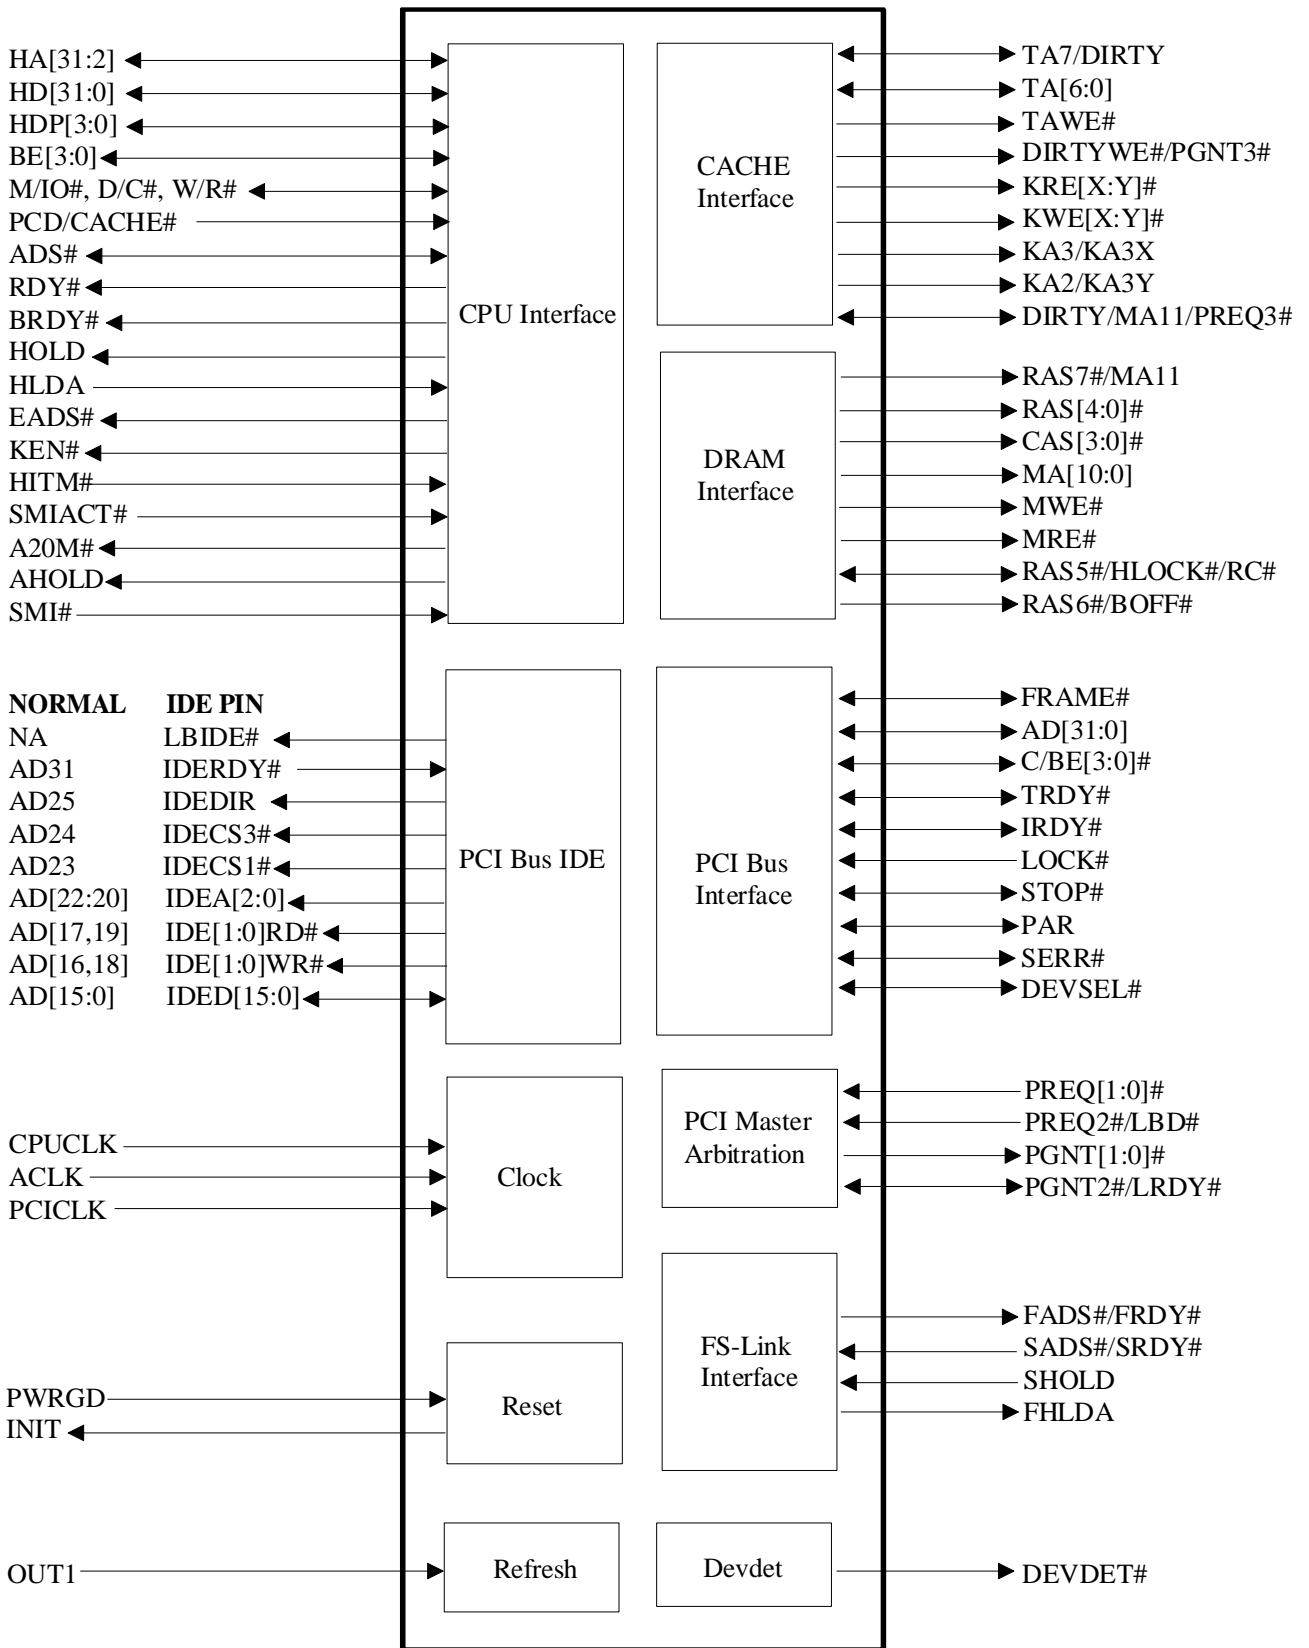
HA[31:2]
HD[31:0]
HDP[3:0]
BE[3:0]
M/IO#, D/C#, W/R#
PCD/CACHE#
ADS#
RDY#
BRDY#
HOLD
HLDA
EADS#
KEN#
HITM#
SMIACT#
A20M#
AHOLD
SMI#

CPU Interface

CACHE Interface

TA7/DIRTY
TA[6:0]
TAWE#
DIRTYWE#/PGNT3#
KRE[X:Y]#
KWE[X:Y]#
KA3/KA3X
KA2/KA3Y
DIRTY/MA11/PREQ3#

DRAM Interface

RAS7#/MA11
RAS[4:0]#
CAS[3:0]#
MA[10:0]
MWE#
MRE#
RAS5#/HLOCK#/RC#
RAS6#/BOFF#

| NORMAL | IDE PIN |
|---|---|
| NA | LBIDE# |
| AD31 | IDERDY# |
| AD25 | IDEDIR |
| AD24 | IDECS3# |
| AD23 | IDECS1# |
| AD[22:20] | IDEA[2:0] |
| AD[17,19] | IDE[1:0]RD# |
| AD[16,18] | IDE[1:0]WR# |
| AD[15:0] | IDED[15:0] |

PCI Bus IDE

PCI Bus Interface

FRAME#
AD[31:0]
C/BE[3:0]#
TRDY#
IRDY#
LOCK#
STOP#
PAR
SERR#
DEVSEL#

CPUCLK
ACLK
PCICLK

Clock

PCI Master Arbitration

PREQ[1:0]#
PREQ2#/LBD#
PGNT[1:0]#
PGNT2#/LRDY#

FS-Link Interface

FADS#/FRDY#
SADS#/SRDY#
SHOLD
FHLDA

PWRGD
INIT

Reset

OUT1

Refresh

Devdet

DEVDET#